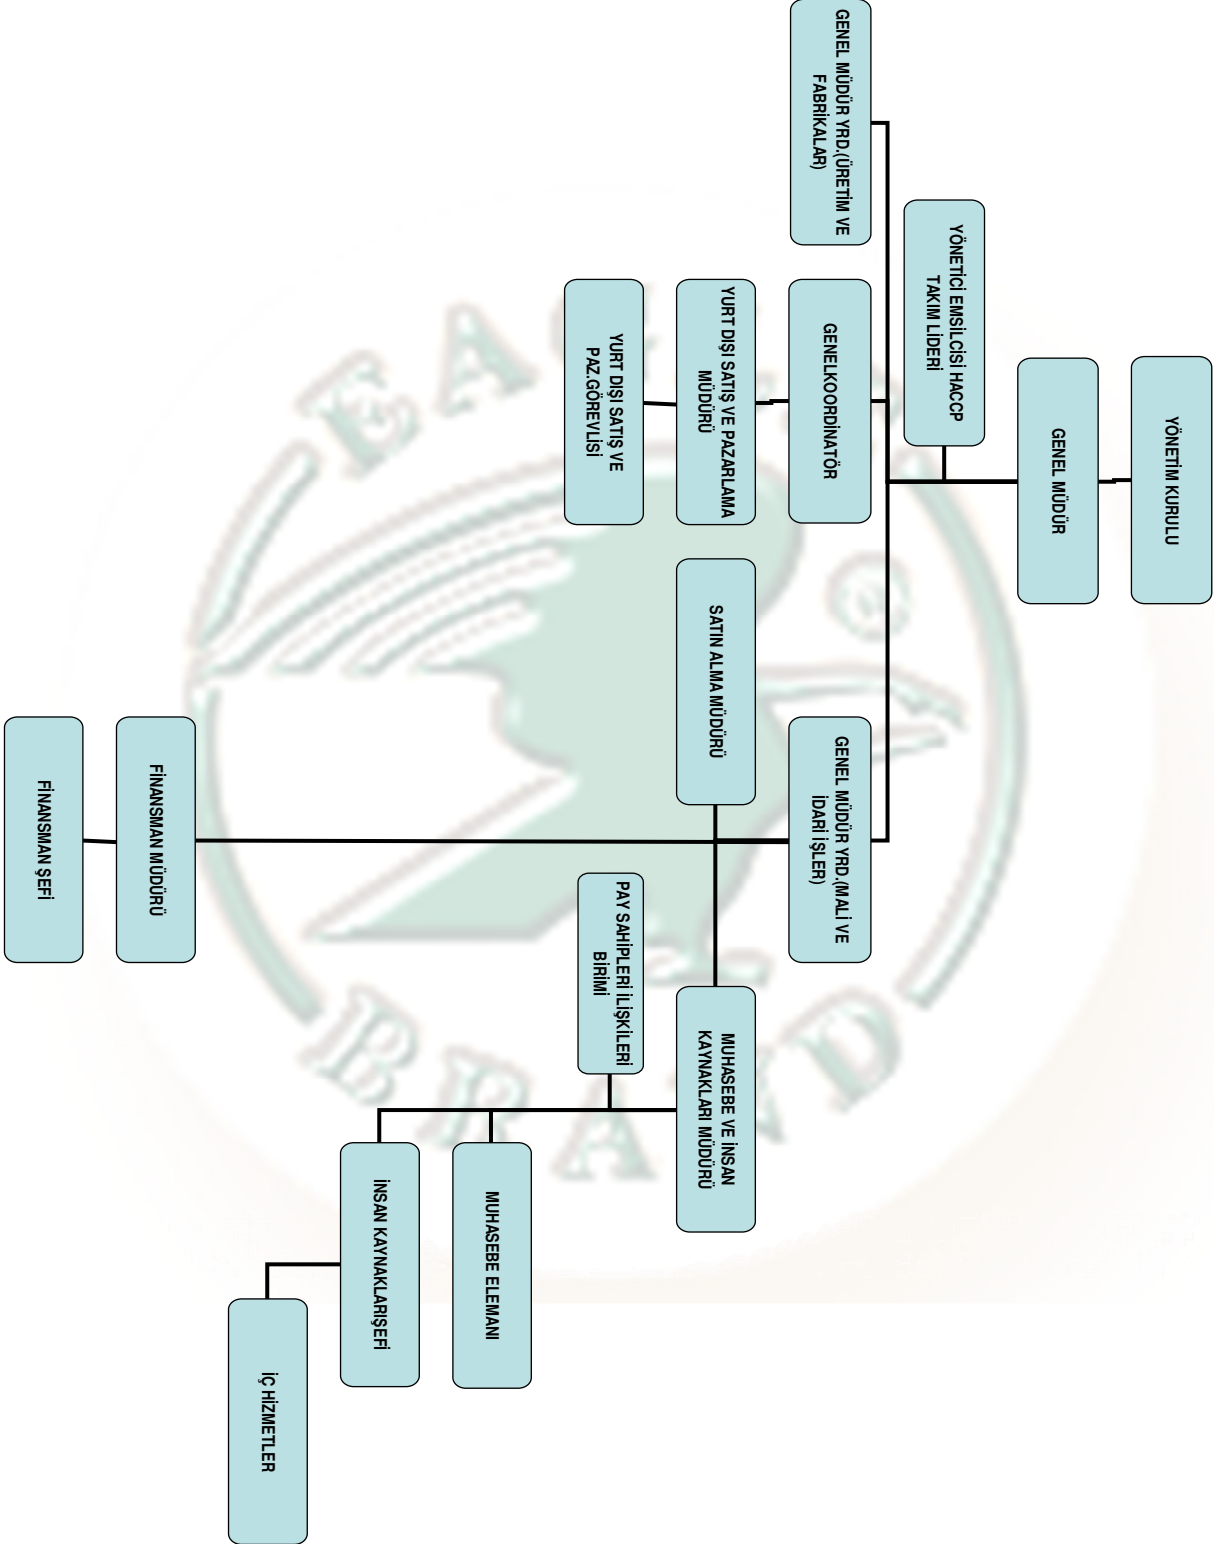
YÖNETİM KURULU

GENEL MÜDÜR

YÖNETİCİ EMSİLCİSİ HACCP TAKIM LİDERİ

GENEL MÜDÜR YRD.(ÜRETİM VE FABRİKALAR)

GENELKOORDİNATÖR

YURT DIŞI SATIŞ VE PAZARLAMA MÜDÜRÜ

YURT DIŞI SATIŞ VE PAZ.GÖREVLİSİ

GENEL MÜDÜR YRD.(MALİ VE İDARİ İŞLER)

SATIN ALMA MÜDÜRÜ

FİNANSMAN MÜDÜRÜ

FİNANSMAN ŞEFİ

MUHASEBE VE İNSAN KAYNAKLARI MÜDÜRÜ

PAY SAHİPLERİ İLİŞKİLERİ BİRİMİ

MUHASEBE ELEMANI

İNSAN KAYNAKLARIŞEFİ

İÇ HİZMETLER